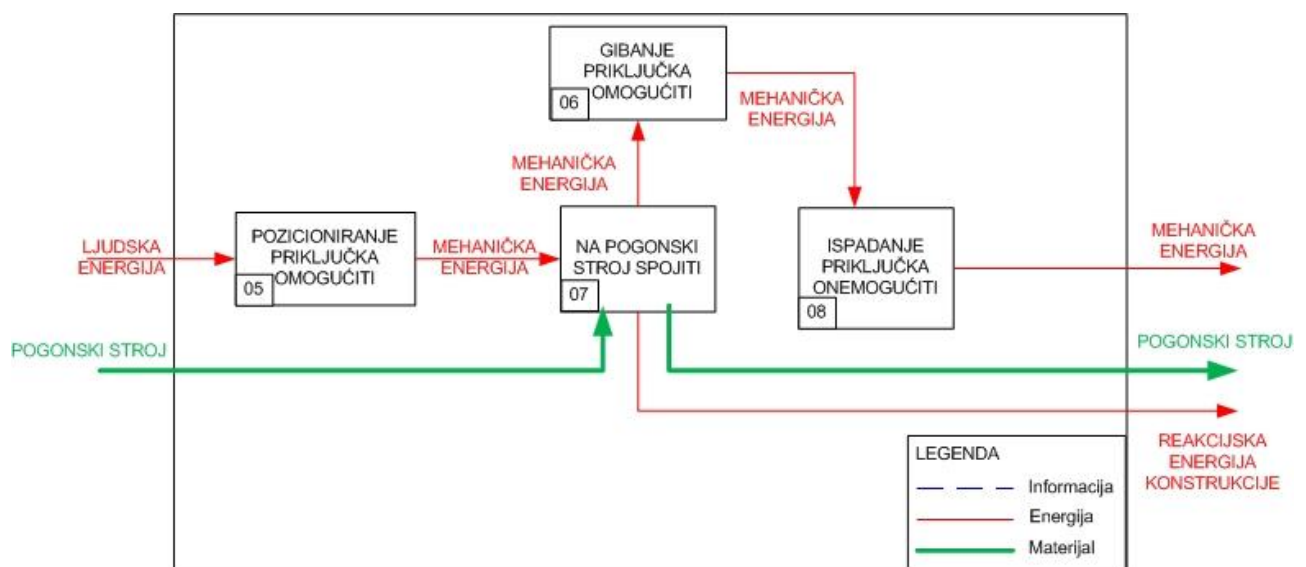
GIBANJE PRIKLJUČKA OMOGUĆITI
06

MEHANIČKA ENERGIJA

MEHANIČKA ENERGIJA

LJUDSKA ENERGIJA

POZICIONIRANJE PRIKLJUČKA OMOGUĆITI
05

MEHANIČKA ENERGIJA

NA POGONSKI STROJ SPOJITI
07

ISPADANJE PRIKLJUČKA ONEMOGUĆITI
08

MEHANIČKA ENERGIJA

POGONSKI STROJ

POGONSKI STROJ

REAKCIJSKA ENERGIJA KONSTRUKCIJE

LEGENDA
Informacija
Energija
Materijal